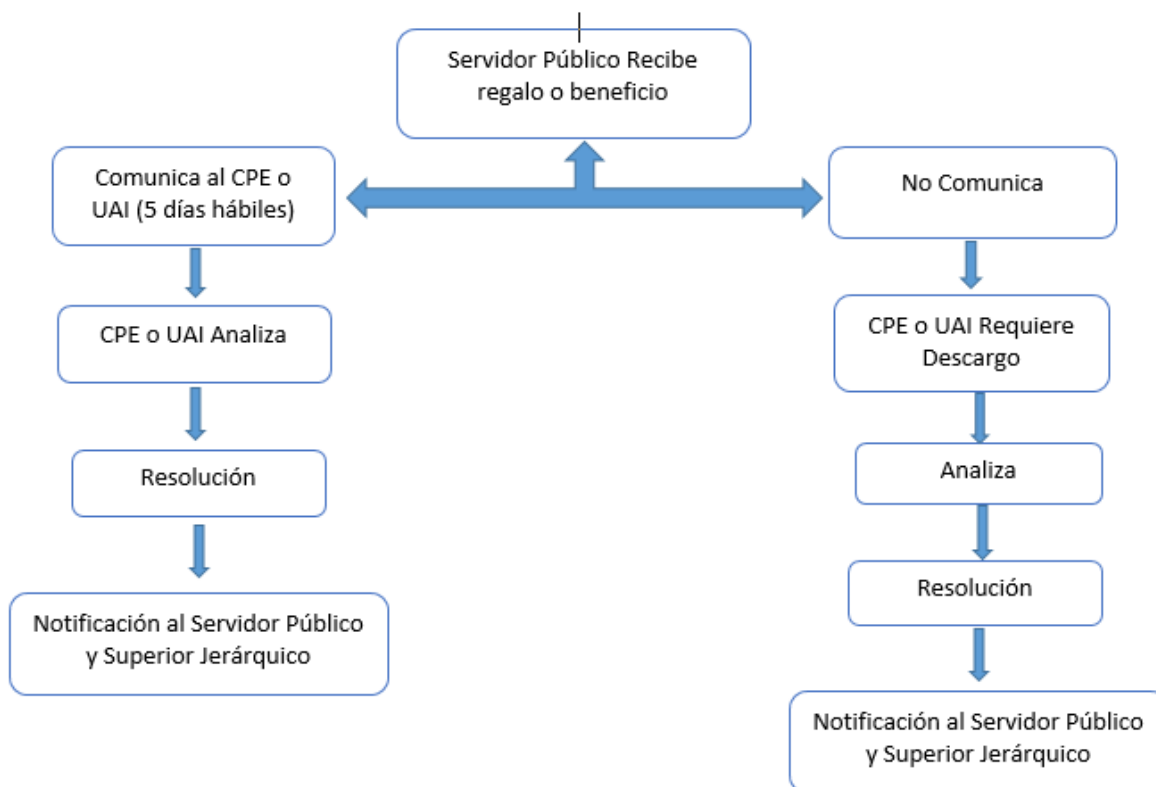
Servidor Público Recibe regalo o beneficio

Comunica al CPE o UAI (5 días hábiles)

CPE o UAI Analiza

Resolución

Notificación al Servidor Público y Superior Jerárquico

No Comunica

CPE o UAI Requiere Descargo

Analiza

Resolución

Notificación al Servidor Público y Superior Jerárquico